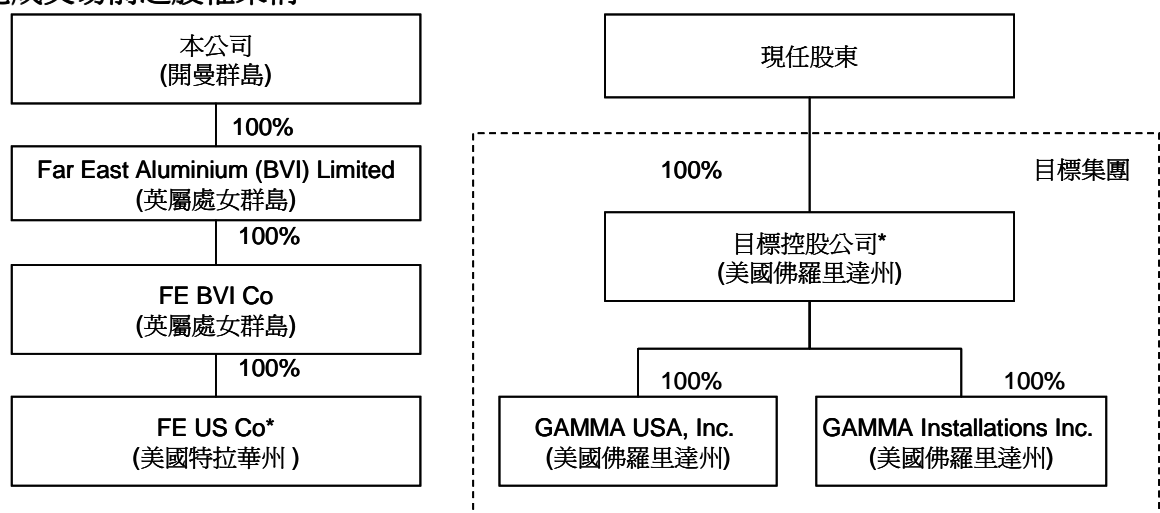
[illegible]

本公司
(開曼群島)

100%

Far East Aluminium (BVI) Limited
(英屬處女群島)

100%

FE BVI Co
(英屬處女群島)

100%

FE US Co*
(美國特拉華州 )

現任股東

100%

目標集團

目標控股公司*
(美國佛羅里達州)

100%

100%

GAMMA USA, Inc.
(美國佛羅里達州)

GAMMA Installations Inc.
(美國佛羅里達州)